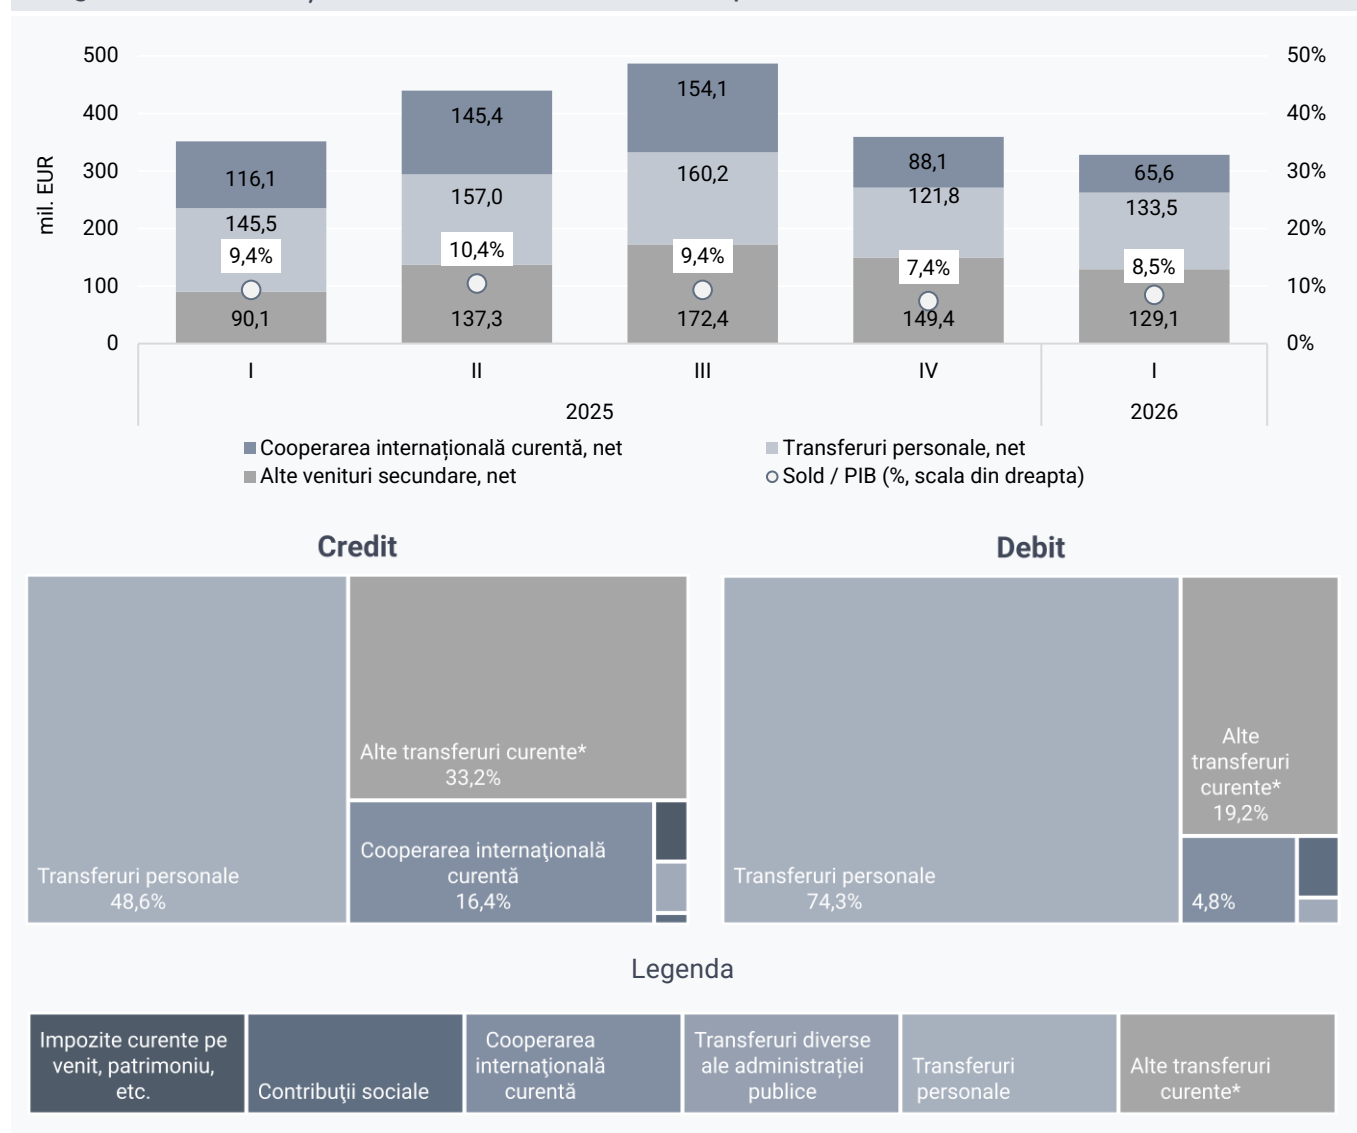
500
400
300
200
100
0
mil. EUR
50%
40%
30%
20%
10%
0%

| | I | II | III | IV | I |
|---|---|---|---|---|---|
| Cooperarea internațională curentă, net | 116,1 | 145,4 | 154,1 | 88,1 | 65,6 |
| Transferuri personale, net | 145,5 | 157,0 | 160,2 | 121,8 | 133,5 |
| Alte venituri secundare, net | 90,1 | 137,3 | 172,4 | 149,4 | 129,1 |
| Sold / PIB | 9,4% | 10,4% | 9,4% | 7,4% | 8,5% |

2025
2026

Cooperarea internațională curentă, net
Transferuri personale, net
Alte venituri secundare, net
Sold / PIB (%, scala din dreapta)

Credit

Alte transferuri curente* 33,2%
Cooperarea internaţională curentă 16,4%
Transferuri personale 48,6%

Debit

Alte transferuri curente* 19,2%
Transferuri personale 74,3%
4,8%

Legenda

Impozite curente pe venit, patrimoniu, etc.
Contribuţii sociale
Cooperarea internaţională curentă
Transferuri diverse ale administraţiei publice
Transferuri personale
Alte transferuri curente*